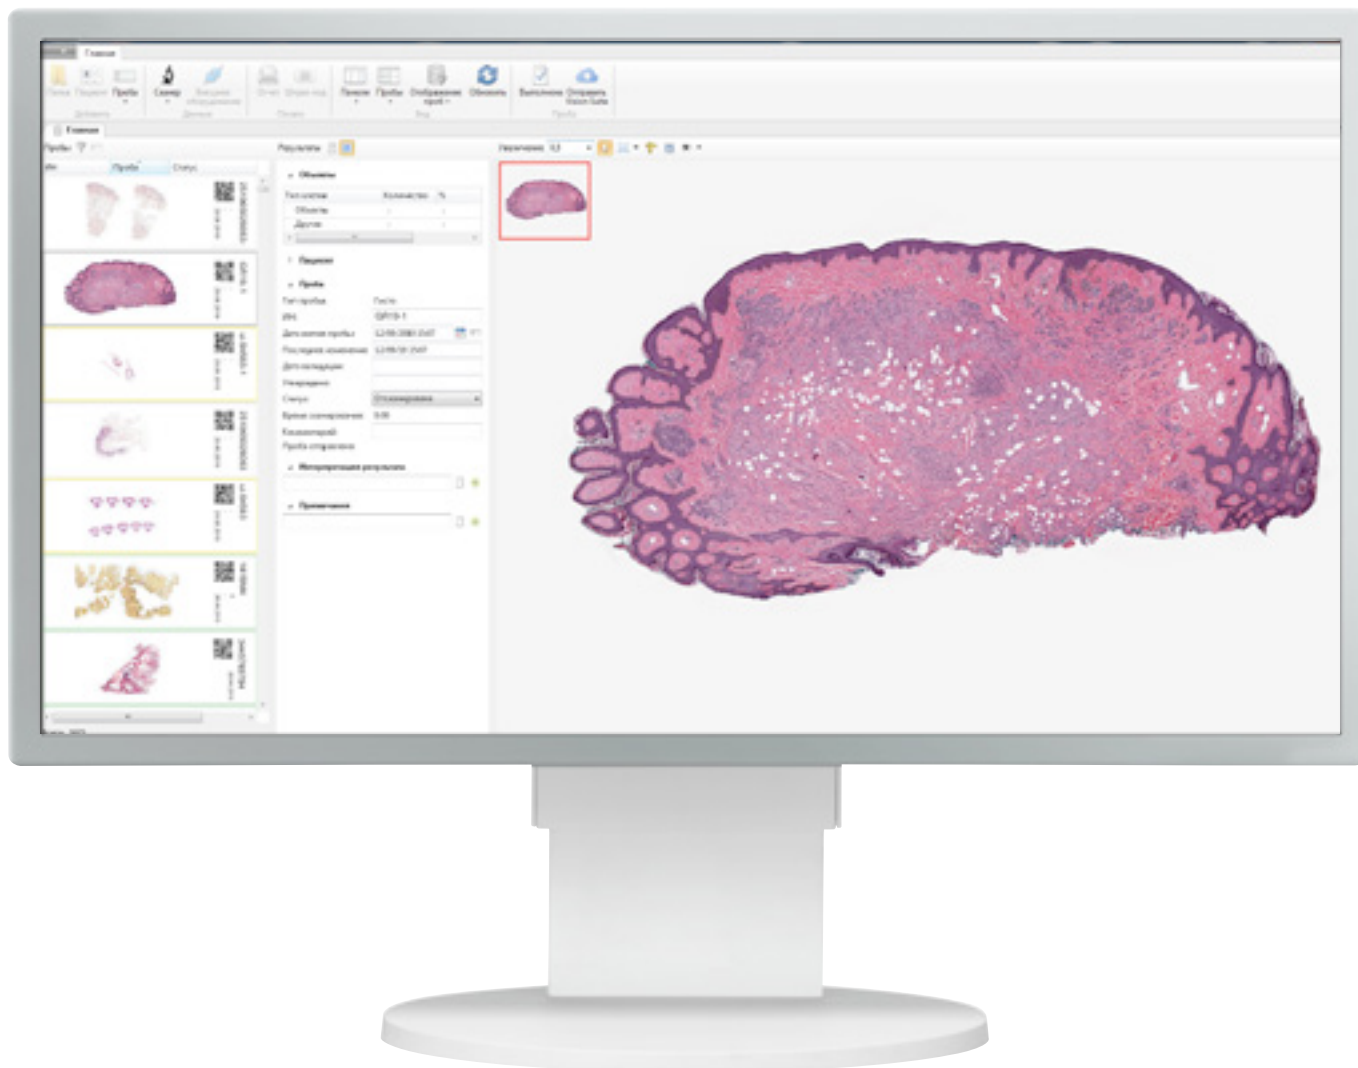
Главная

Папка Пациент Пробы Сканер Внешнее оборудование Отчет Штрих-код Панели Пробы Отображение проб Обновить Выполнено Отправить Vision Suite

Главная

Пробы

Результаты

Увеличение 0,3

Объекты

Пациент

Проба

Интерпретация результата

Примечания

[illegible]